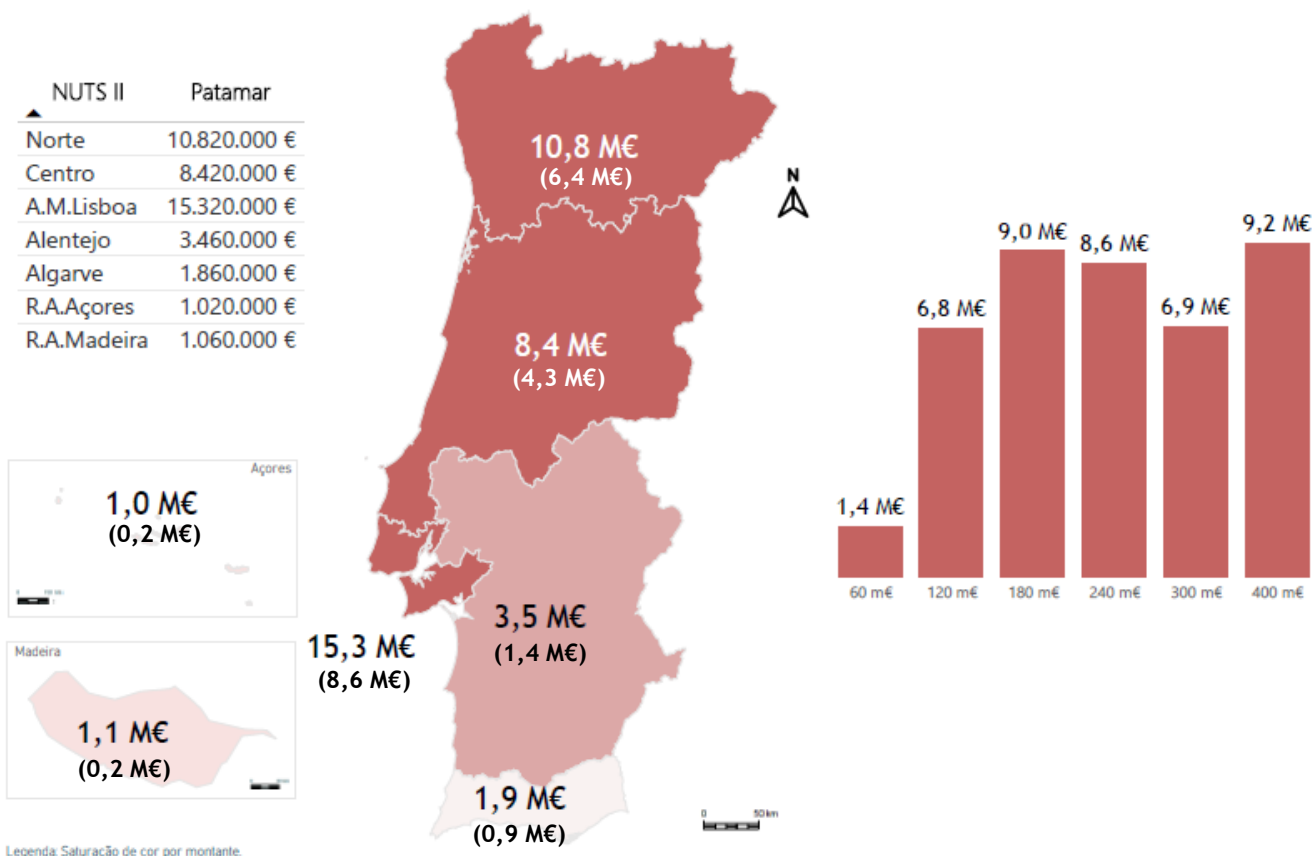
| NUTS II | Patamar |
|---|---|
| Norte | 10.820.000 € |
| Centro | 8.420.000 € |
| A.M.Lisboa | 15.320.000 € |
| Alentejo | 3.460.000 € |
| Algarve | 1.860.000 € |
| R.A.Açores | 1.020.000 € |
| R.A.Madeira | 1.060.000 € |

Açores
1,0 M€
(0,2 M€)

Madeira
1,1 M€
(0,2 M€)

10,8 M€
(6,4 M€)

8,4 M€
(4,3 M€)

15,3 M€
(8,6 M€)

3,5 M€
(1,4 M€)

1,9 M€
(0,9 M€)

N

0 50 km

1,4 M€
6,8 M€
9,0 M€
8,6 M€
6,9 M€
9,2 M€
60 m€
120 m€
180 m€
240 m€
300 m€
400 m€

Legenda: Saturação de cor por montante.